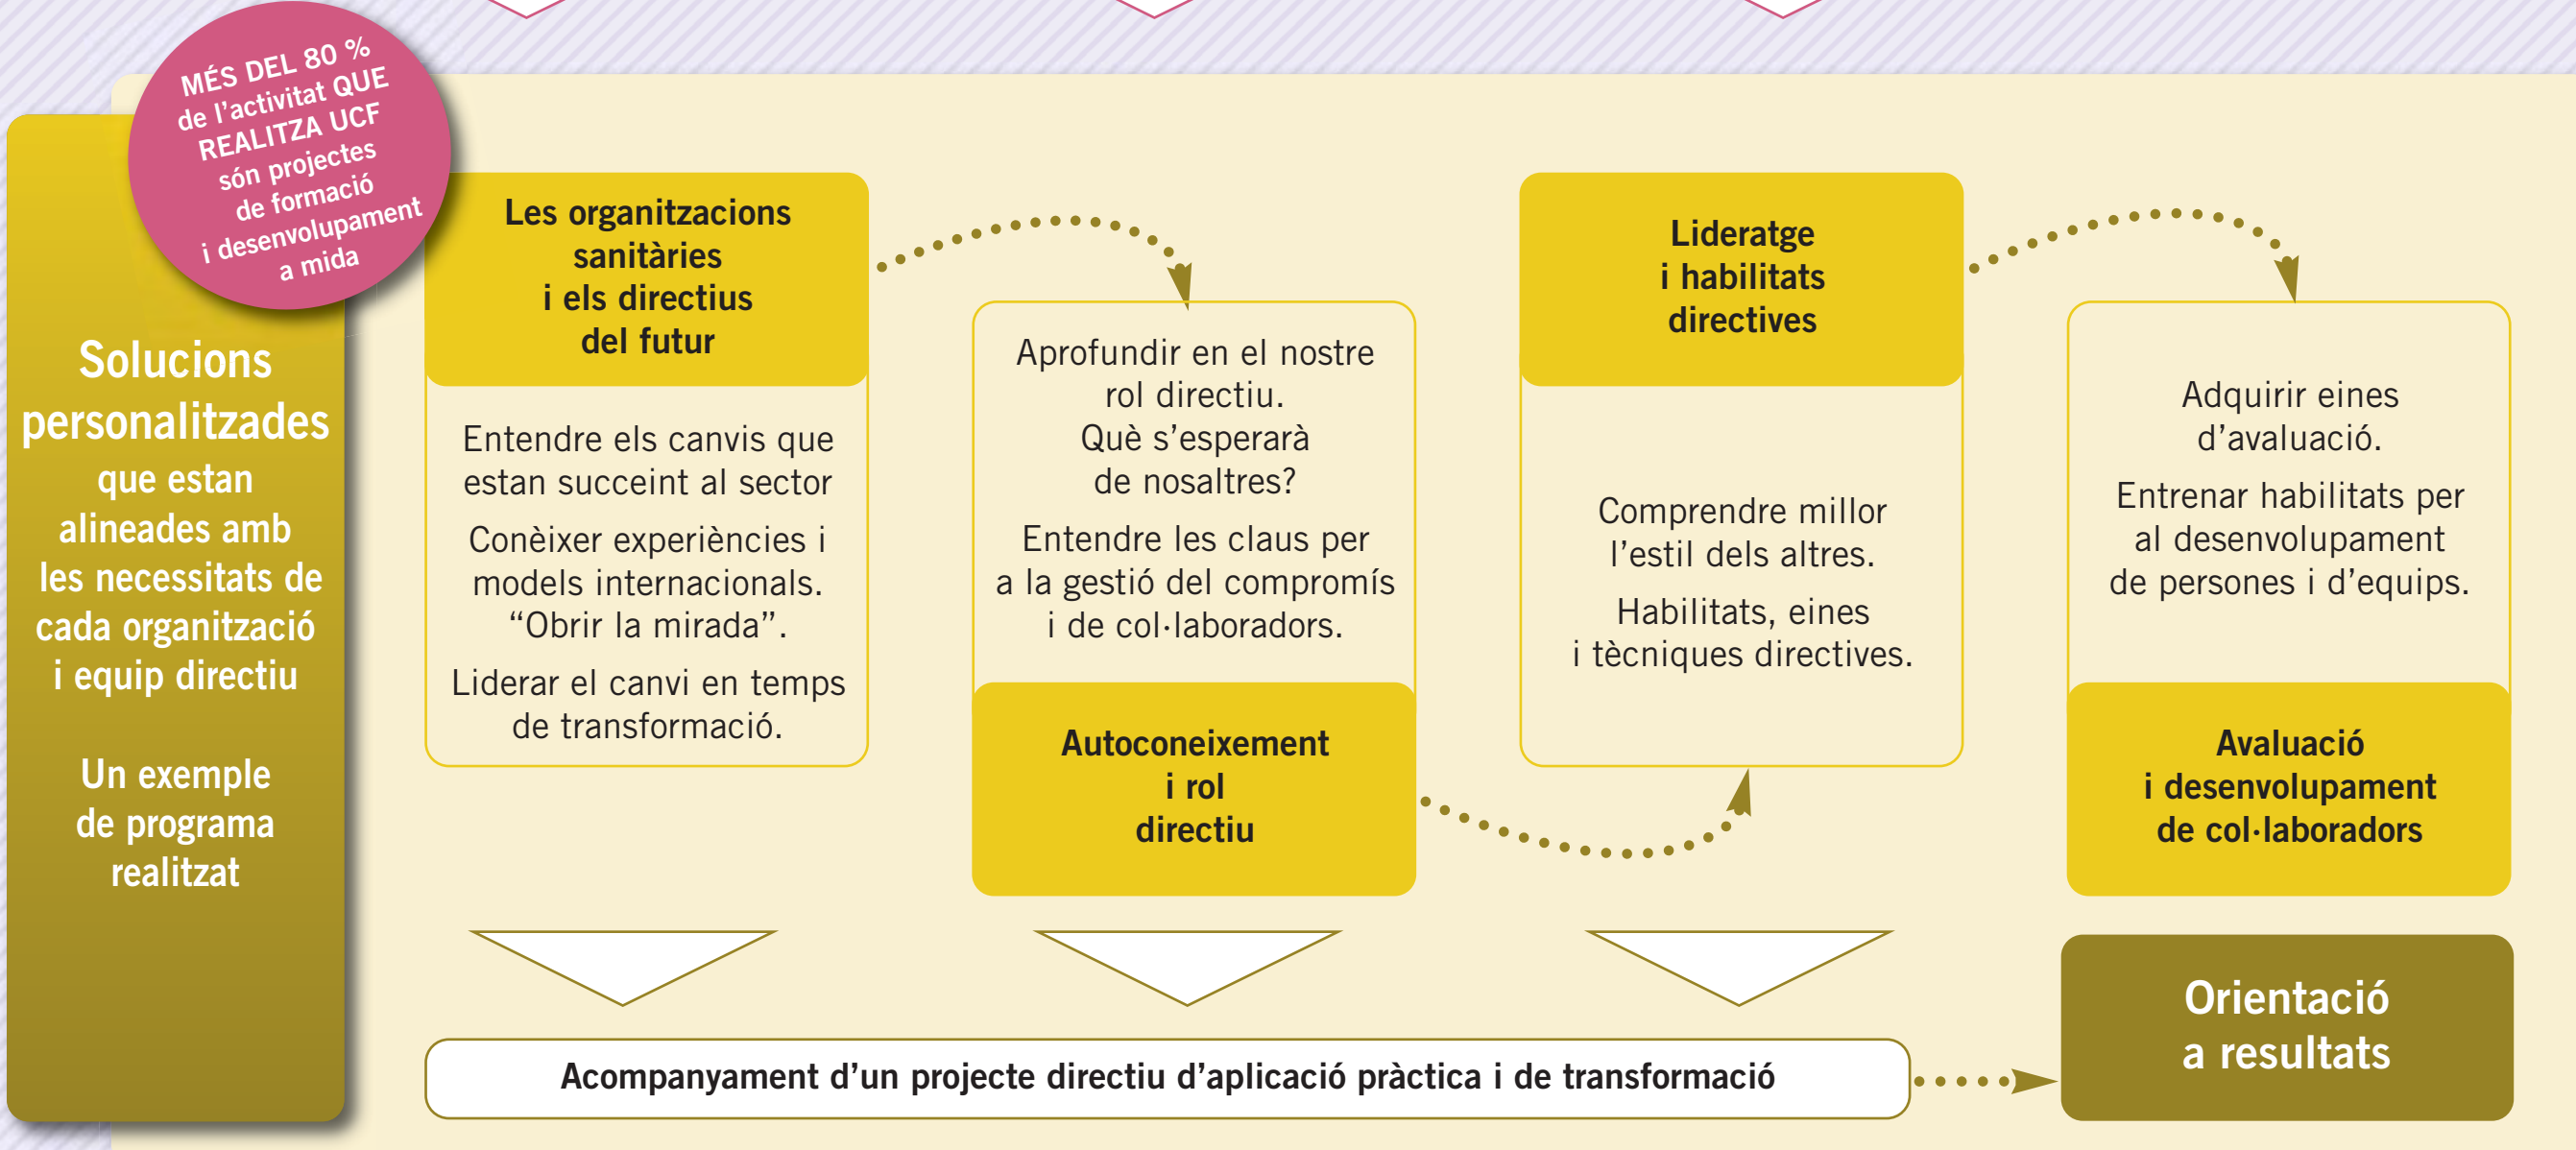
MÉS DEL 80 % de l'activitat QUE REALITZA UCF són projectes de formació i desenvolupament a mida

Solucions personalitzades que estan alineades amb les necessitats de cada organització i equip directiu

Un exemple de programa realitzat

Les organitzacions sanitàries i els directius del futur

Entendre els canvis que estan succeint al sector

Conèixer experiències i models internacionals. “Obrir la mirada”.

Liderar el canvi en temps de transformació.

Aprofundir en el nostre rol directiu. Què s'esperarà de nosaltres?

Entendre les claus per a la gestió del compromís i de col·laboradors.

Autoconeixement i rol directiu

Lideratge i habilitats directives

Comprendre millor l'estil dels altres.

Habilitats, eines i tècniques directives.

Adquirir eines d'avaluació.

Entrenar habilitats per al desenvolupament de persones i d'equips.

Avaluació i desenvolupament de col·laboradors

Acompanyament d'un projecte directiu d'aplicació pràctica i de transformació

Orientació a resultats